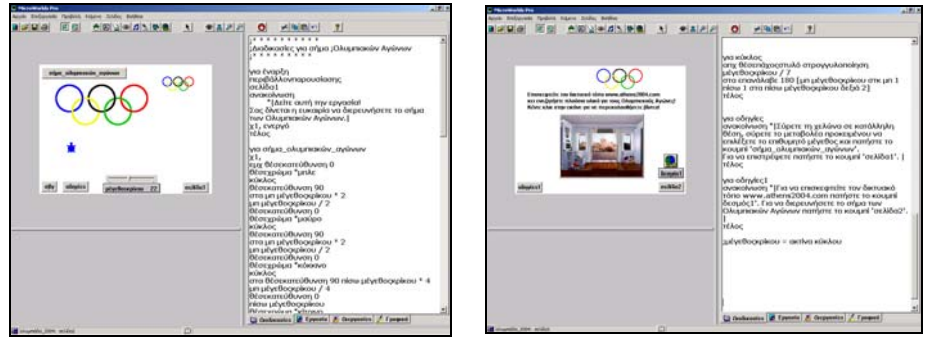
MicroWorlds Pro

;Διαδικασίες για σήμα ;Ολυμπιακών Αγώνων

για έναρξη
περιβάλλονπαρουσίασης
σελίδα1
ανακοίνωση
"[Δείτε αυτή την εργασία!
Σας δίνεται η ευκαιρία να διερευνήσετε το σήμα των Ολυμπιακών Αγώνων.]
χ1, ενεργό
τέλος

για σήμα_ολυμπιακών_αγώνων
χ1,
τμχ θέσεκατεύθυνση 0
θέσεχρώμα "μπλε
κύκλος
θέσεκατεύθυνση 90
στα μπ μέγεθοςκρίκου * 2
μπ μέγεθοςκρίκου / 2
θέσεκατεύθυνση 0
θέσεχρώμα "μαύρο
κύκλος
θέσεκατεύθυνση 90
στα μπ μέγεθοςκρίκου * 2
μπ μέγεθοςκρίκου / 2
θέσεκατεύθυνση 0
θέσεχρώμα "κόκκινο
κύκλος
στα θέσεκατεύθυνση 90 πίσω μέγεθοςκρίκου * 4
μπ μέγεθοςκρίκου / 4
θέσεκατεύθυνση 0
πίσω μέγεθοςκρίκου

σήμα_ολυμπιακών_αγώνων
σβήσ
οδηγίες
μέγεθοςκρίκου 22
σελίδα1

για κύκλος
σης θέσεπαχοςστυλό στρογγυλοποίηση μεγεθοςκρίκου / 7
στο επανάλαβε 180 [μπ μέγεθοςκρίκου στκ μπ 1 πίσω 1 στα πίσω μέγεθοςκρίκου δεξιά 2]
τέλος

για οδηγίες
ανακοίνωση "[Σύρετε τη χελώνα σε κατάλληλη θέση, σύρετε το μεταβολέα προκειμένου να επιλέξετε το επιθυμητό μέγεθος και πατήστε το κουμπί "σήμα_ολυμπιακών_αγώνων". Για να επιστρέψετε πατήστε το κουμπί "σελίδα1". ]
τέλος

για οδηγίες1
ανακοίνωση "[Για να επισκεφτείτε τον δικτυακό τόπο www.athens2004.com πατήστε το κουμπί δεσμός1". Για να διερευνήσετε το σήμα των Ολυμπιακών Αγώνων πατήστε το κουμπί "σελίδα2".]
τέλος

μέγεθοςκρίκου = ακτίνα κύκλου

Επισκεφτείτε τον δικτυακό τόπο www.athens2004.com
οδηγίες1
δεσμός1
σελίδα2

Διαδικασίες Έργασία Θεσμοί Γραφικά